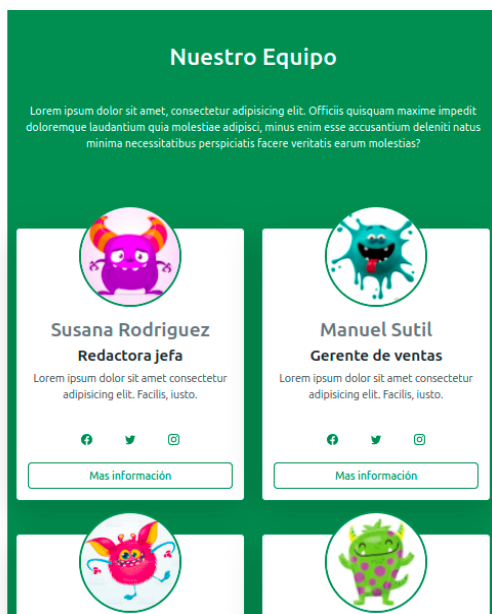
Nuestro Equipo

Lorem ipsum dolor sit amet, consectetur adipisicing elit. Officiis quisquam maxime impedit doloremque laudantium quia molestiae adipisci, minus enim esse accusantium deleniti natus minima necessitatibus perspiciatis facere veritatis earum molestias?

Susana Rodriguez

Redactora jefa

Lorem ipsum dolor sit amet consectetur adipisicing elit. Facilis, iusto.

Mas información

Manuel Sutil

Gerente de ventas

Lorem ipsum dolor sit amet consectetur adipisicing elit. Facilis, iusto.

Mas información